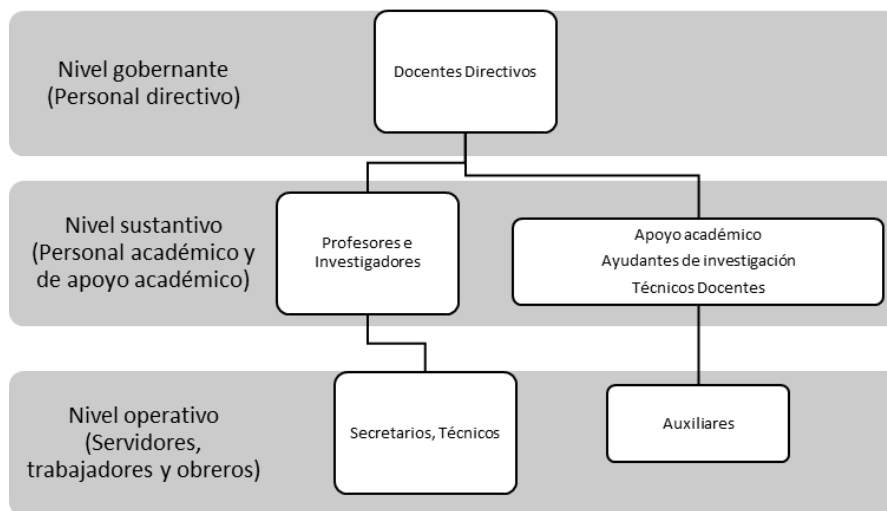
Nivel gobernante
(Personal directivo)

Docentes Directivos

Nivel sustantivo
(Personal académico y de apoyo académico)

Profesores e Investigadores

Apoyo académico
Ayudantes de investigación
Técnicos Docentes

Nivel operativo
(Servidores, trabajadores y obreros)

Secretarios, Técnicos

Auxiliares